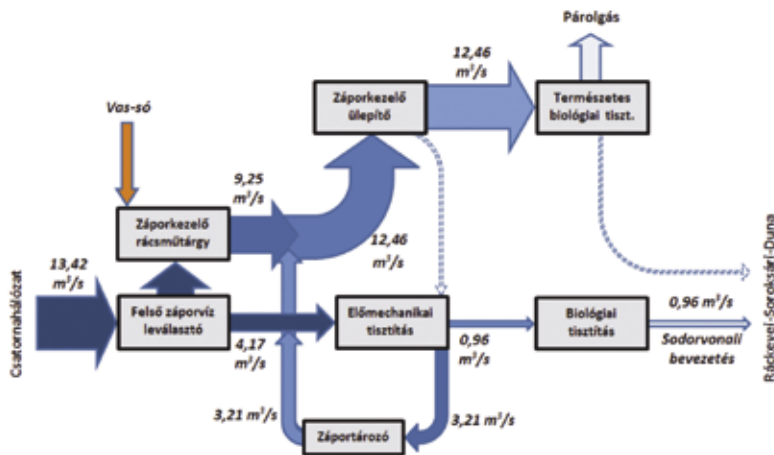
Párolgás

12,46 $m^3/s$

Záporkezelő ülepítő

Természetes biológiai tiszt.

Vas-só

9,25 $m^3/s$

Záporkezelő rácsműtárgy

12,46 $m^3/s$

13,42 $m^3/s$

Csatornahálózat

Felső záporvíz leválasztó

4,17 $m^3/s$

Előmechanikai tisztítás

0,96 $m^3/s$

Biológiai tisztítás

0,96 $m^3/s$

Sodorvonali bevezetés

Ráckevei-Soroksári-Duna

3,21 $m^3/s$

Záportározó

3,21 $m^3/s$